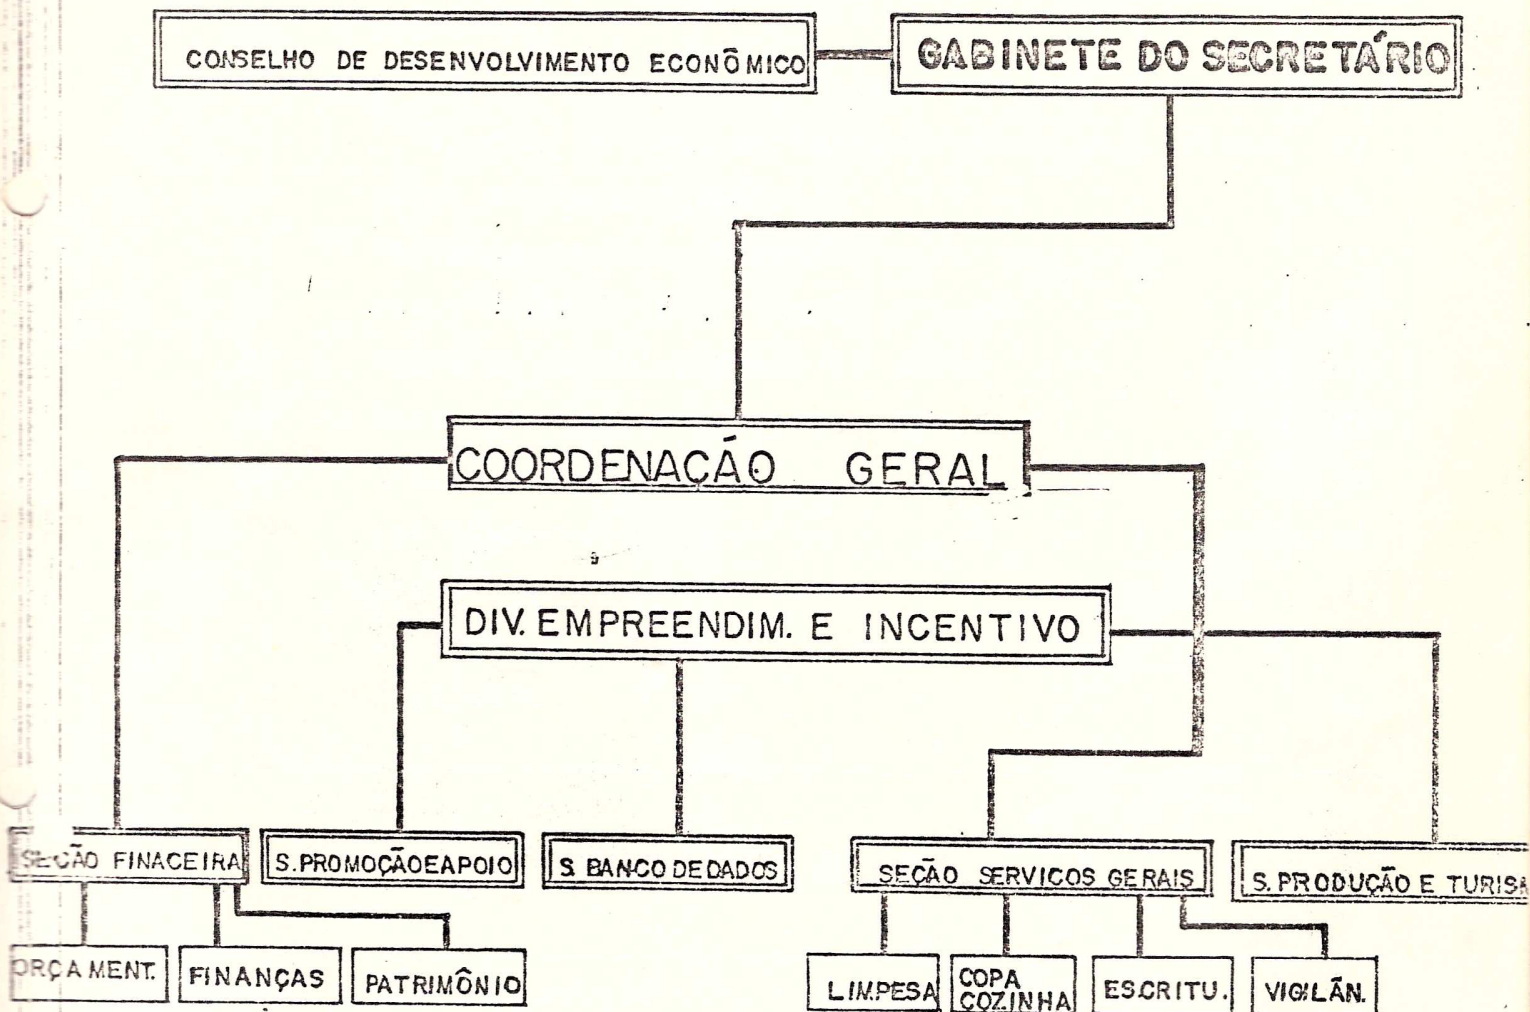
CONSELHO DE DESENVOLVIMENTO ECONÔMICO

GABINETE DO SECRETÁRIO

COORDENAÇÁO GERAL

DIV. EMPREENDIM. E INCENTIVO

SEÇÃO FINACEIRA

S. PROMOÇÃO E APOIO

S. BANCO DE DADOS

SEÇÃO SERVICOS GERAIS

S. PRODUÇÃO E TURISM

ORÇAMENT.

FINANÇAS

PATRIMÔNIO

LIMPESA

COPA COZINHA

ESCRITU.

VIGILÃN.